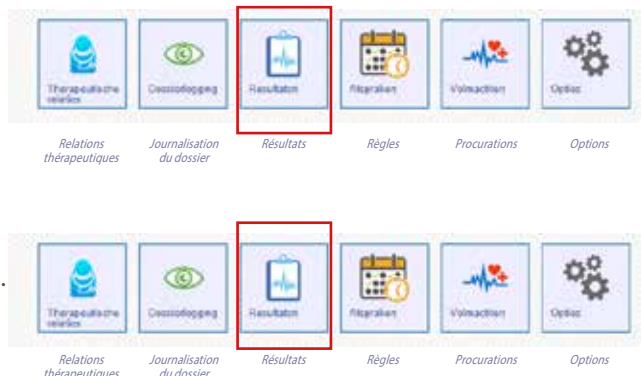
Therapeutische relaties | Cossiotlogging | Resultaten | Afspraken | Volmachten | Opties

Relations thérapeutiques | Journalisation du dossier | Résultats | Règles | Procurations | Options

Therapeutische relaties | Cossiotlogging | Resultaten | Afspraken | Volmachten | Opties

Relations thérapeutiques | Journalisation du dossier | Résultats | Règles | Procurations | Options